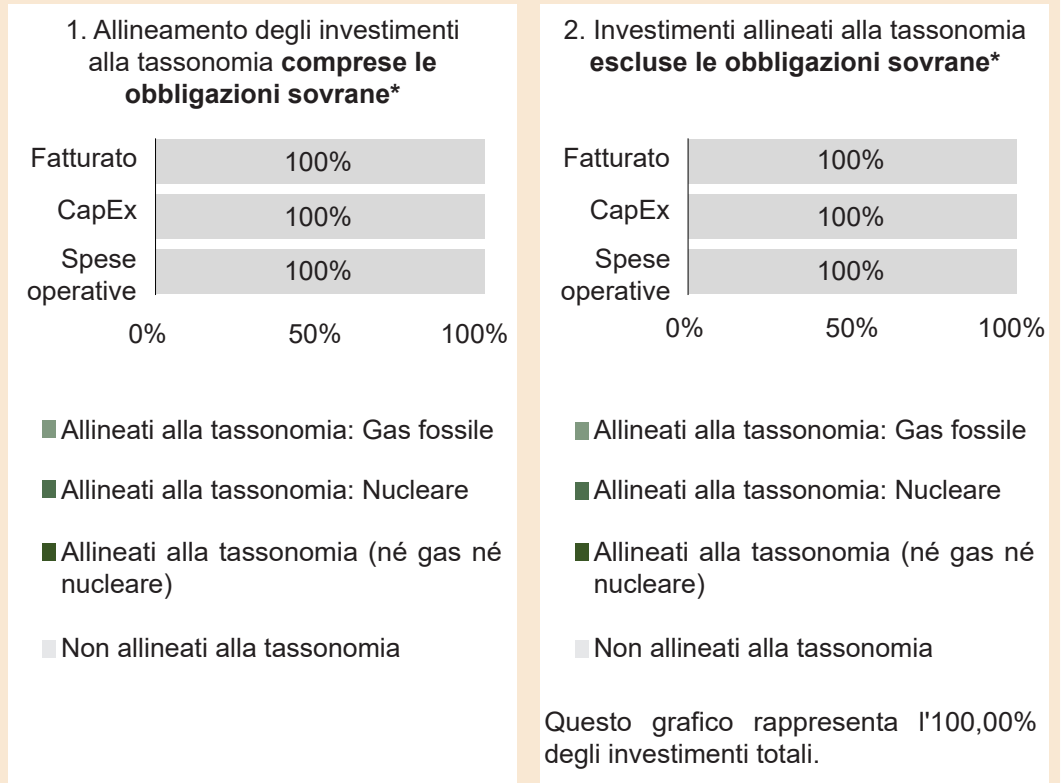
1. Allineamento degli investimenti alla tassonomia **compresse le obbligazioni sovrane***

| | |
|---|---|
| Fatturato | 100% |
| CapEx | 100% |
| Spese operative | 100% |

0% 50% 100%

Allineati alla tassonomia: Gas fossile

Allineati alla tassonomia: Nucleare

Allineati alla tassonomia (né gas né nucleare)

Non allineati alla tassonomia

2. Investimenti allineati alla tassonomia **escluse le obbligazioni sovrane***

| | |
|---|---|
| Fatturato | 100% |
| CapEx | 100% |
| Spese operative | 100% |

0% 50% 100%

Allineati alla tassonomia: Gas fossile

Allineati alla tassonomia: Nucleare

Allineati alla tassonomia (né gas né nucleare)

Non allineati alla tassonomia

Questo grafico rappresenta l'100,00% degli investimenti totali.